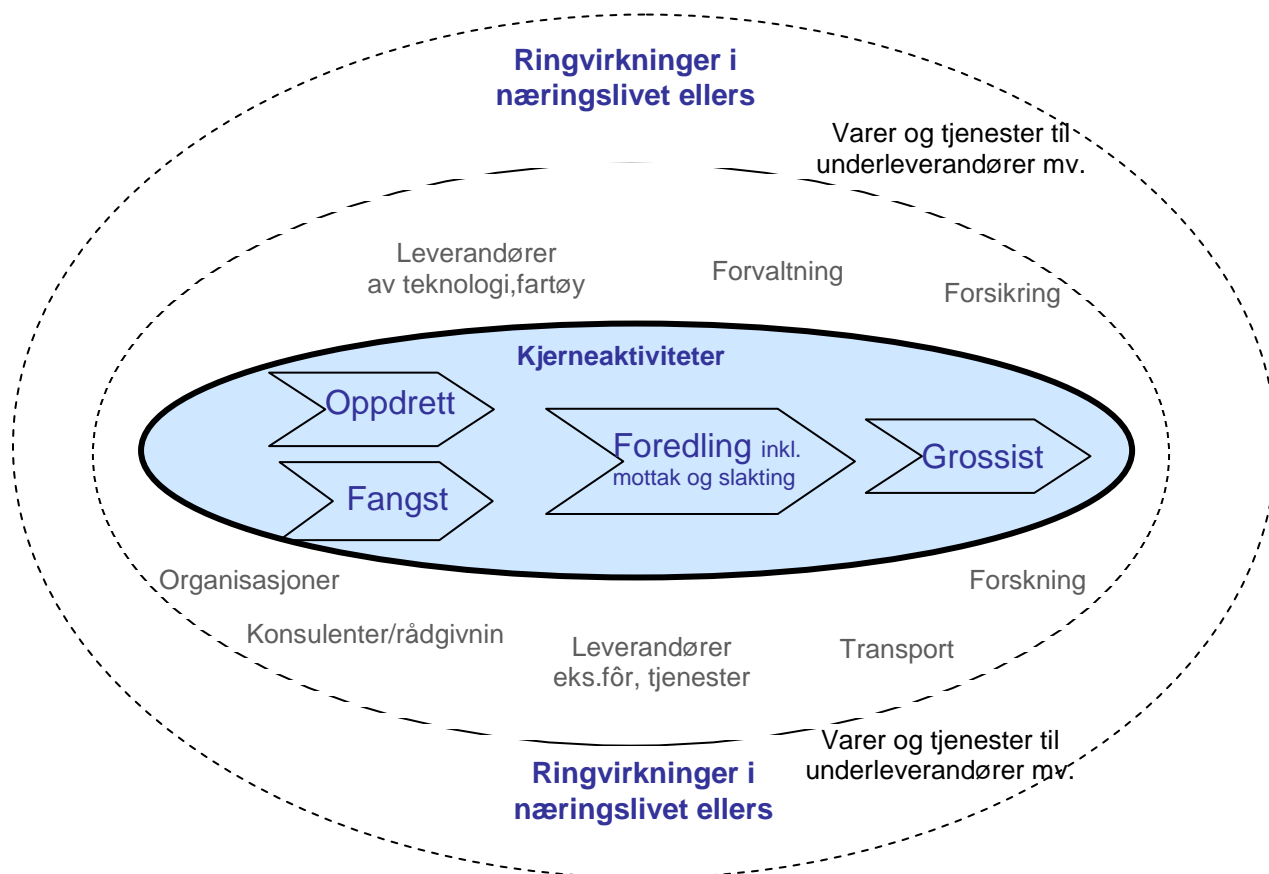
Ringvirkninger i næringslivet ellers

Varer og tjenester til underleverandører mv.

Leverandører av teknologi,fartøy

Forvaltning

Forsikring

Kjerneaktiviteter

Oppdrett

Fangst

Foredling inkl. mottak og slakting

Grossist

Organisasjoner

Forskning

Konsulenter/rådgivnin

Leverandører eks.fôr, tjenester

Transport

Varer og tjenester til underleverandører mv.

Ringvirkninger i næringslivet ellers